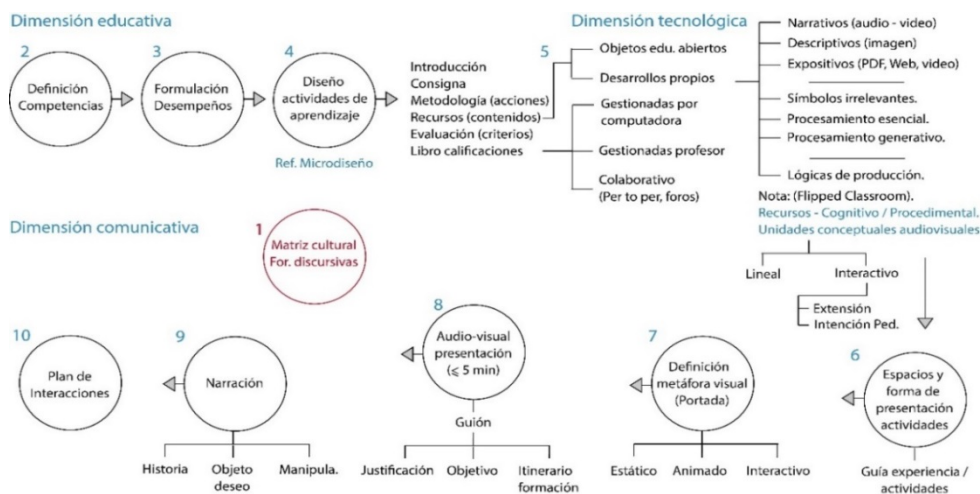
Dimensión educativa

2
Definición Competencias

3
Formulación Desempeños

4
Diseño actividades de aprendizaje

Ref. Microdiseño

Introducción
Consigna
Metodología (acciones)
Recursos (contenidos)
Evaluación (criterios)
Libro calificaciones

Dimensión tecnológica

5
Objetos edu. abiertos
Desarrollos propios

Gestionadas por computadora
Gestionadas profesor
Colaborativo (Per to per, foros)

Narrativos (audio - video)
Descriptivos (imagen)
Expositivos (PDF, Web, video)

Símbolos irrelevantes.
Procesamiento esencial.
Procesamiento generativo.

Lógicas de producción.

Nota: (Flipped Classroom).
Recursos - Cognitivo / Procedimental.
Unidades conceptuales audiovisuales

Lineal
Interactivo
Extensión
Intención Ped.

Dimensión comunicativa

1
Matriz cultural
For. discursivas

10
Plan de Interacciones

9
Narración
Historia
Objeto deseo
Manipula.

8
Audio-visual presentación ($\leq$ 5 min)
Guión
Justificación
Objetivo
Itinerario formación

7
Definición metáfora visual (Portada)
Estático
Animado
Interactivo

6
Espacios y forma de presentación actividades
Guía experiencia / actividades